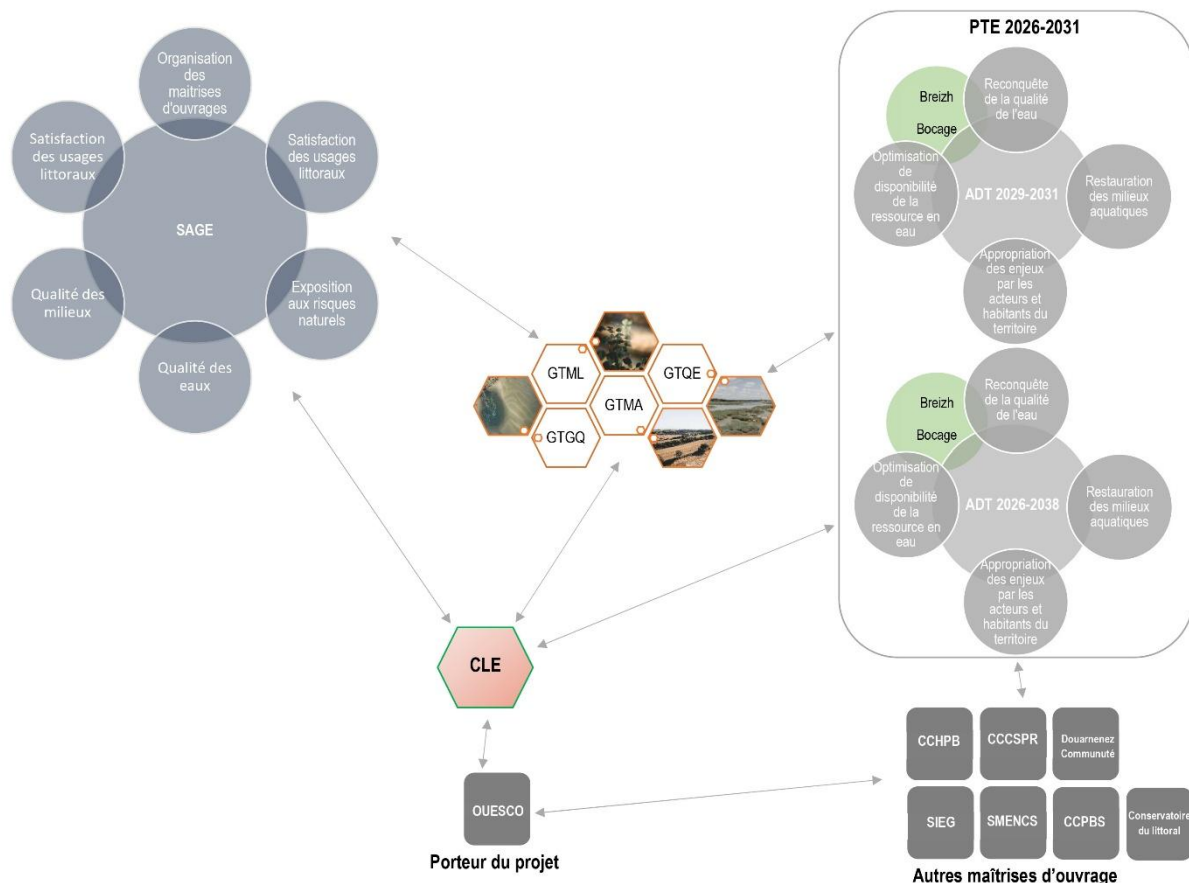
Organisation des maitrises d'ouvrages

Satisfaction des usages littoraux

Satisfaction des usages littoraux

SAGE

Qualité des milieux

Exposition aux risques naturels

Qualité des eaux

GTML

GTQE

GTMA

GTGQ

PTE 2026-2031

Breizh Bocage

Reconquête de la qualité de l'eau

Optimisation de disponibilité de la ressource en eau

ADT 2029-2031

Restauration des milieux aquatiques

Appropriation des enjeux par les acteurs et habitants du territoire

Breizh Bocage

Reconquête de la qualité de l'eau

Optimisation de disponibilité de la ressource en eau

ADT 2026-2038

Restauration des milieux aquatiques

Appropriation des enjeux par les acteurs et habitants du territoire

CLE

OUESCO

Porteur du projet

CCHPB

CCCSPR

Douarnenez Communuté

SIEG

SMENCS

CCPBS

Conservatoire du littoral

Autres maîtrises d'ouvrage